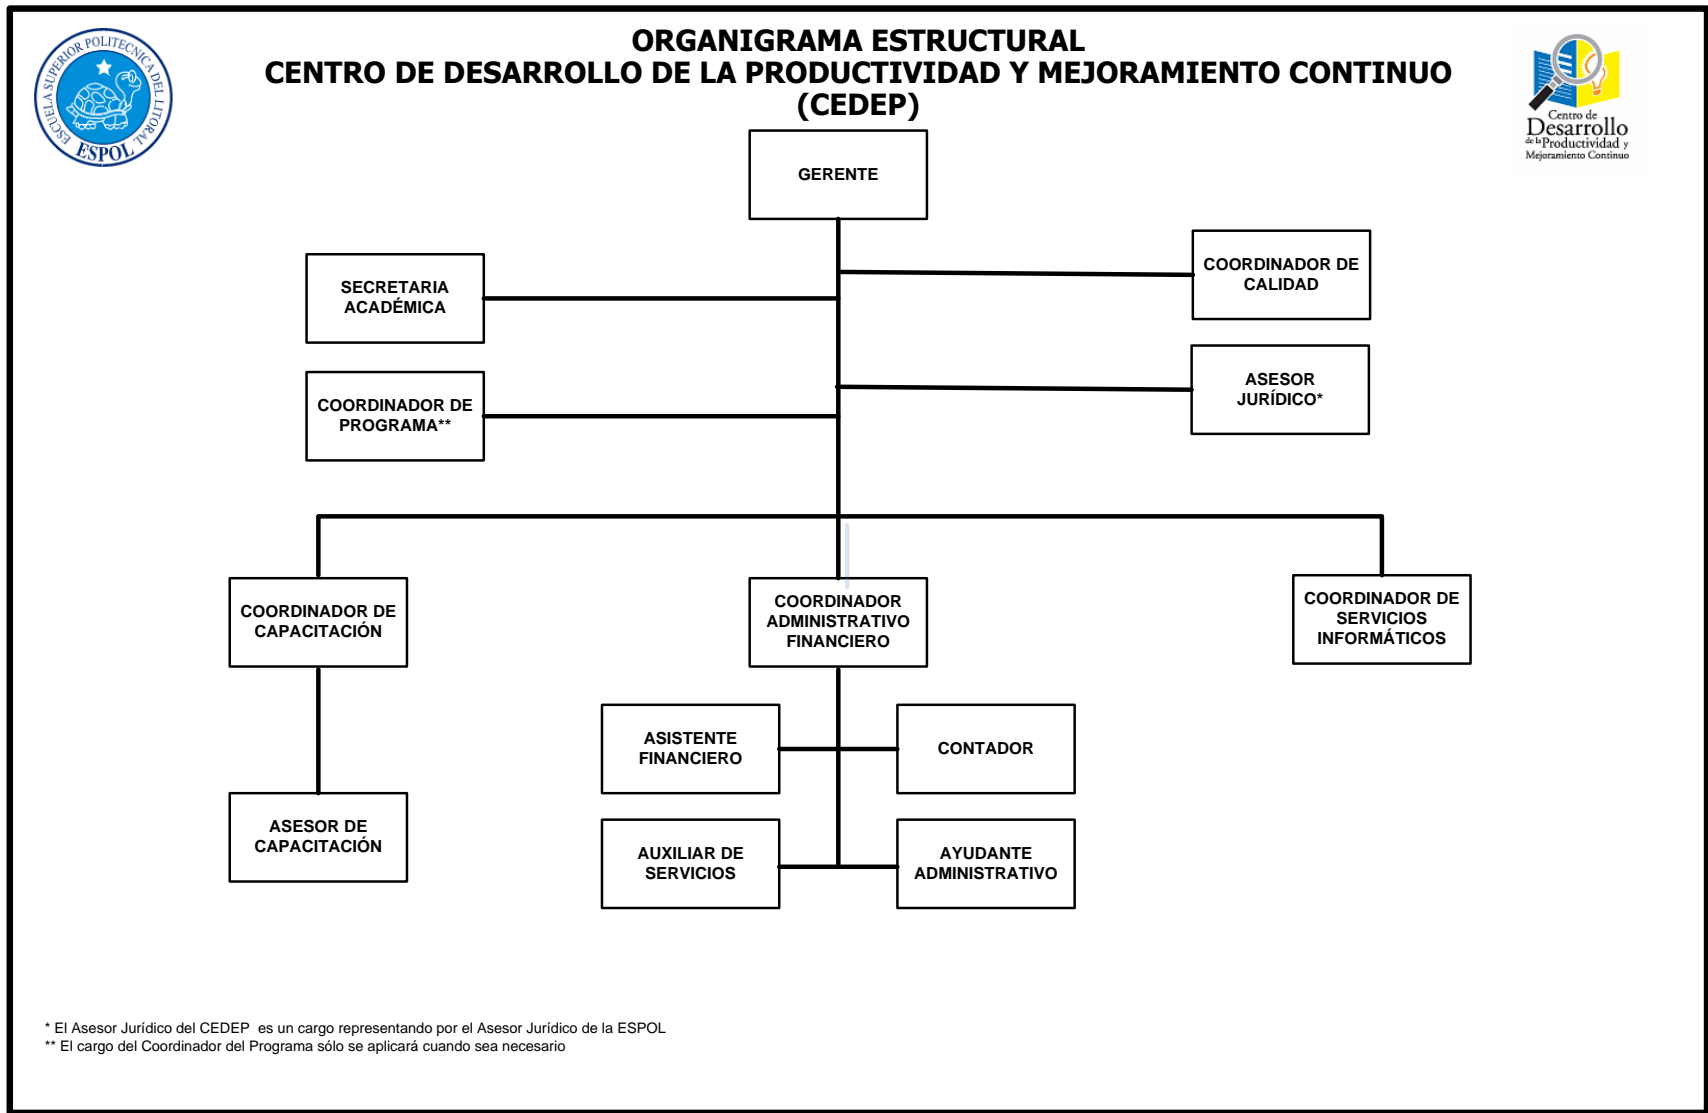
ESCUELA SUPERIOR POLITECNICA DEL LITORAL
ESPOL

ORGANIGRAMA ESTRUCTURAL
CENTRO DE DESARROLLO DE LA PRODUCTIVIDAD Y MEJORAMIENTO CONTINUO
(CEDEP)

Centro de Desarrollo de la Productividad y Mejoramiento Continuo

GERENTE

SECRETARIA ACADÉMICA

COORDINADOR DE CALIDAD

COORDINADOR DE PROGRAMA**

ASESOR JURÍDICO*

COORDINADOR DE CAPACITACIÓN

COORDINADOR ADMINISTRATIVO FINANCIERO

COORDINADOR DE SERVICIOS INFORMÁTICOS

ASISTENTE FINANCIERO

CONTADOR

ASESOR DE CAPACITACIÓN

AUXILIAR DE SERVICIOS

AYUDANTE ADMINISTRATIVO

* El Asesor Jurídico del CEDEP es un cargo representando por el Asesor Jurídico de la ESPOL
** El cargo del Coordinador del Programa sólo se aplicará cuando sea necesario